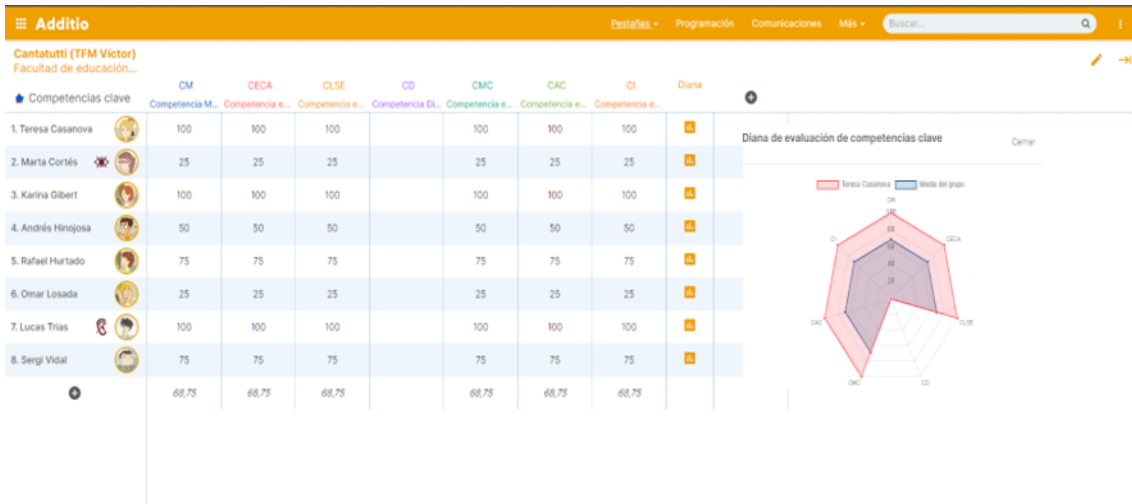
Additio

Pestañas ▾ Programación Comunicaciones Más ▾ Buscar...

Cantatutti (TFM Victor)
Facultad de educación...

Competencias clave

| | CM Competencia M... | CECA Competencia e... | CLSE Competencia e... | CD Competencia Di... | CMC Competencia e... | CAC Competencia e... | CI Competencia e... | Diana |
|---|---|---|---|---|---|---|---|---|
| 1. Teresa Casanova | 100 | 100 | 100 | | 100 | 100 | 100 | |
| 2. Marta Cortés | 25 | 25 | 25 | | 25 | 25 | 25 | |
| 3. Karina Gibert | 100 | 100 | 100 | | 100 | 100 | 100 | |
| 4. Andrés Hinojosa | 50 | 50 | 50 | | 50 | 50 | 50 | |
| 5. Rafael Hurtado | 75 | 75 | 75 | | 75 | 75 | 75 | |
| 6. Omar Losada | 25 | 25 | 25 | | 25 | 25 | 25 | |
| 7. Lucas Trias | 100 | 100 | 100 | | 100 | 100 | 100 | |
| 8. Sergi Vidal | 75 | 75 | 75 | | 75 | 75 | 75 | |
| | 68,75 | 68,75 | 68,75 | | 68,75 | 68,75 | 68,75 | |

Diana de evaluación de competencias clave

Cerrar

Teresa Casanova Media del grupo

CM
CECA
CLSE
CD
CMC
CAC
CI